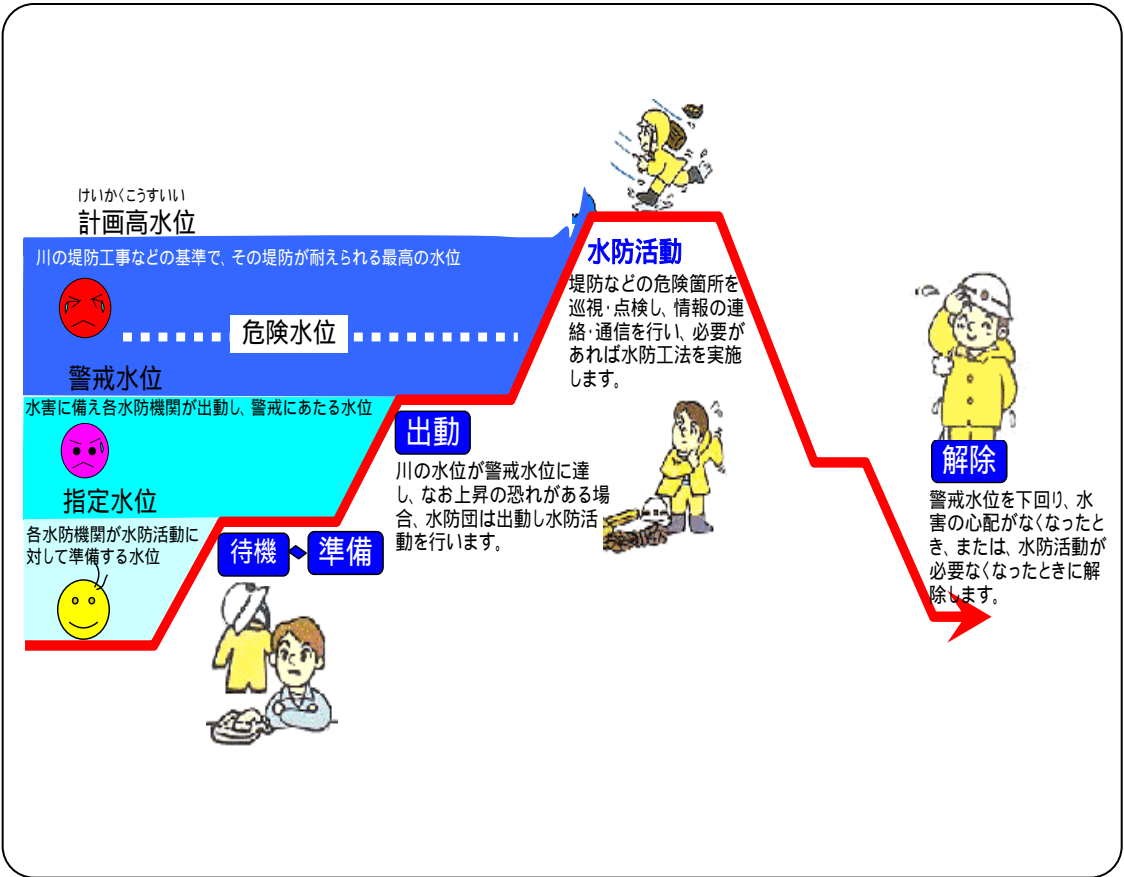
けいかくこうすいい
計画高水位

川の堤防工事などの基準で、その堤防が耐えられる最高の水位

危険水位

警戒水位

水害に備え各水防機関が出動し、警戒にあたる水位

指定水位

各水防機関が水防活動に対して準備する水位

待機

準備

出動

川の水位が警戒水位に達し、なお上昇の恐れがある場合、水防団は出動し水防活動を行います。

水防活動

堤防などの危険箇所を巡視・点検し、情報の連絡・通信を行い、必要があれば水防工法を実施します。

解除

警戒水位を下回り、水害の心配がなくなったとき、または、水防活動が必要なくなったときに解除します。